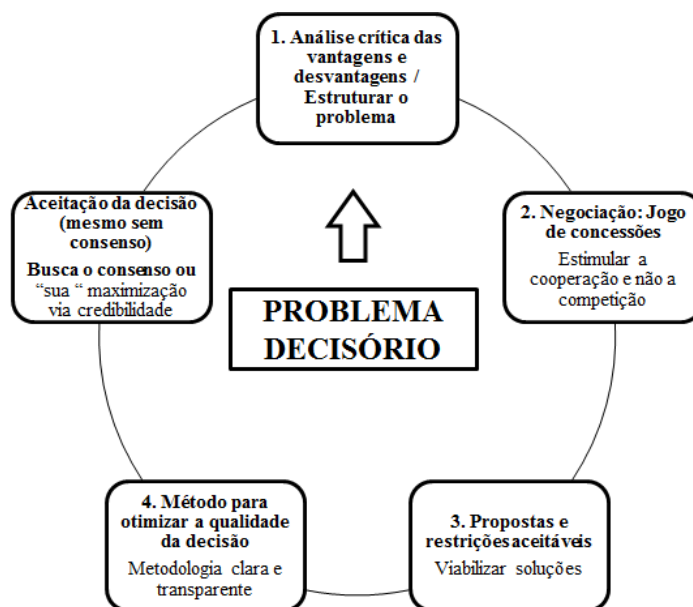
1. Análise crítica das vantagens e desvantagens / Estruturar o problema

2. Negociação: Jogo de concessões

Estimular a cooperação e não a competição

3. Propostas e restrições aceitáveis

Viabilizar soluções

4. Método para otimizar a qualidade da decisão

Metodologia clara e transparente

Aceitação da decisão (mesmo sem consenso)

Busca o consenso ou "sua " maximização via credibilidade

PROBLEMA DECISÓRIO